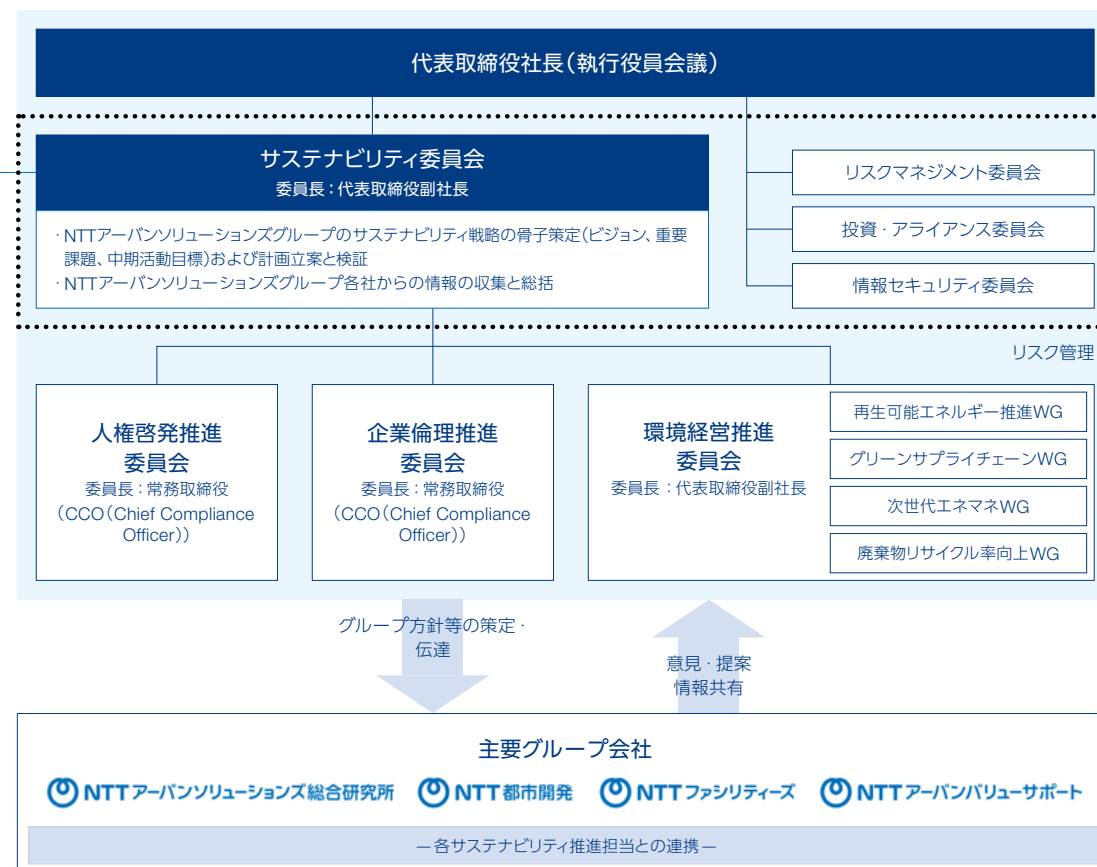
代表取締役社長（執行役員会議）

サステナビリティ委員会
委員長：代表取締役副社長

・NTTアーバンソリューションズグループのサステナビリティ戦略の骨子策定（ビジョン、重要課題、中期活動目標）および計画立案と検証
・NTTアーバンソリューションズグループ各社からの情報の収集と総括

リスクマネジメント委員会

投資・アライアンス委員会

情報セキュリティ委員会

リスク管理

人権啓発推進委員会
委員長：常務取締役
（CCO（Chief Compliance Officer））

企業倫理推進委員会
委員長：常務取締役
（CCO（Chief Compliance Officer））

環境経営推進委員会
委員長：代表取締役副社長

再生可能エネルギー推進WG

グリーンサプライチェーンWG

次世代エネマネWG

廃棄物リサイクル率向上WG

グループ方針等の策定・伝達

意見・提案
情報共有

主要グループ会社

NTTアーバンソリューションズ総合研究所　NTT都市開発　NTTファシリティーズ　NTTアーバンバリューサポート

―各サステナビリティ推進担当との連携―